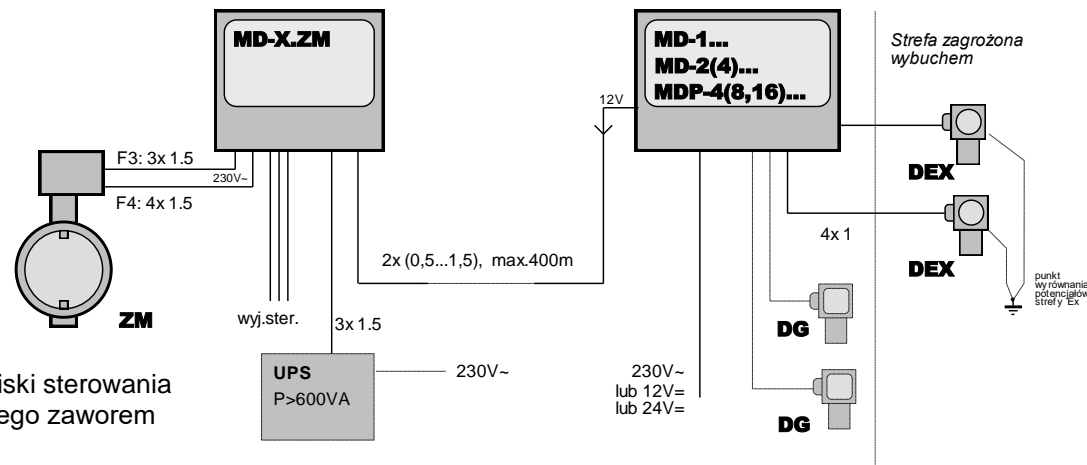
MD-X.ZM

MD-1...
MD-2(4)...
MDP-4(8,16)...

Strefa zagrożona wybuchem

12V

F3: 3x 1.5
230V~
F4: 4x 1.5

2x (0,5...1,5), max.400m

4x 1

DEX
DEX

punkt wyrównania potencjałów strefy Ex

ZM

wyj.ster.

3x 1.5

UPS
P>600VA

230V~

DG

230V~
lub 12V=
lub 24V=

DG

iski sterowania
ego zaworem